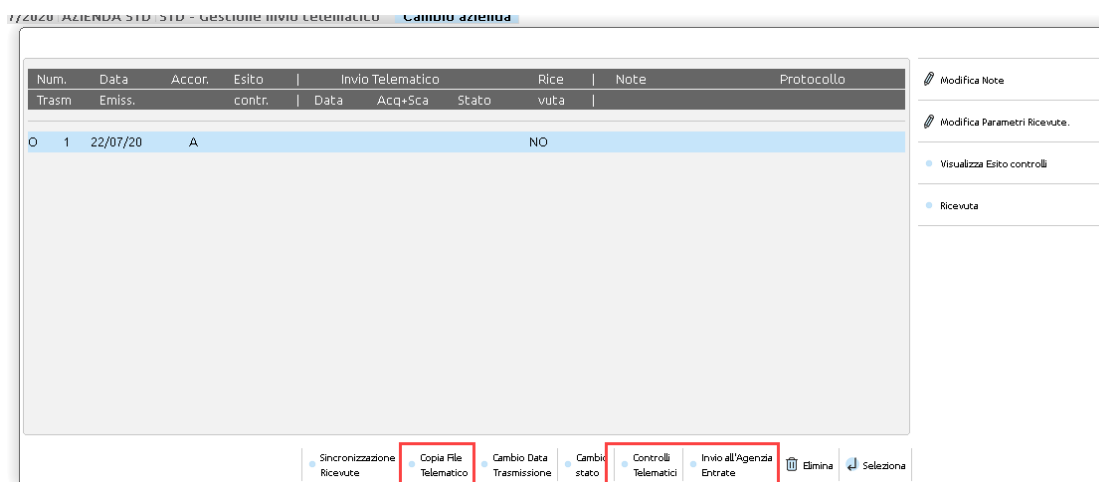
7/2020 AZIENDA STD STD - Gestione invio telematico Cambio azienda

| Num. Trasm | Data Emiss. | Accor. | Esito contr. | Invio Telematico Data | Acq+Sca | Stato | Rice vuta | Note | Protocollo |
|---|---|---|---|---|---|---|---|---|---|
| O 1 | 22/07/20 | A | | | | | NO | | |

Modifica Note
Modifica Parametri Ricevute.
Visualizza Esito controlli
Ricevuta

Sincronizzazione Ricevute
Copia File Telematico
Cambio Data Trasmissione
Cambio stato
Controlli Telematici
Invio all'Agenzia Entrate
Elimina
Seleziona